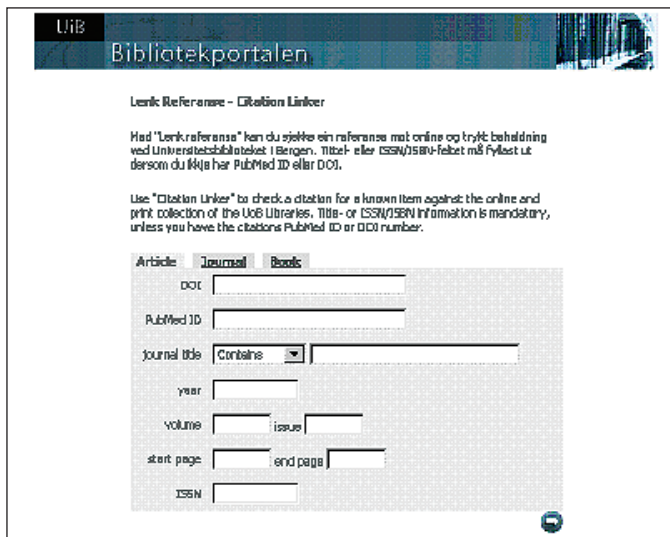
UiB

Bibliotekportalen

Lenk Referanse - Citation Linker

Med "Lenk referanse" kan du sjekke ein referanse mot online og trykt behaldning ved Universitetsbiblioteket i Bergen. Tittel- eller ISSN/ISBN-feltet må fyllast ut dersom du ikkje har PubMed ID eller DOI.

Use "Citation Linker" to check a citation for a known item against the online and print collection of the UoB Libraries. Title- or ISSN/ISBN information is mandatory, unless you have the citations PubMed ID or DOI number.

Article Journal Books

DOI

PubMed ID

journal title Contains

year

volume issue

start page end page

ISSN